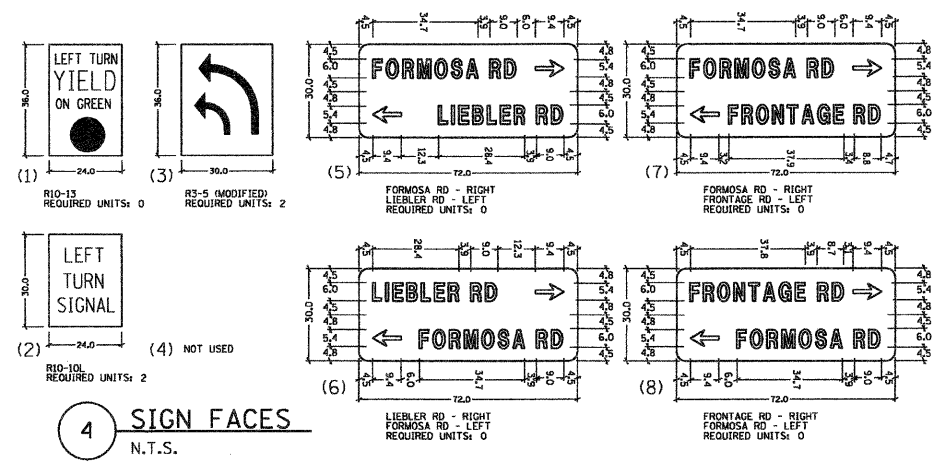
LEFT TURN
YIELD
ON GREEN

36.0

24.0

(1)
R10-13
REQUIRED UNITS: 0

36.0

30.0

(3)
R3-5 (MODIFIED)
REQUIRED UNITS: 2

LEFT
TURN
SIGNAL

30.0

24.0

(2)
R10-10L
REQUIRED UNITS: 2

(4) NOT USED

4 SIGN FACES
N.T.S.

4.5 34.7 3.9 9.0 6.0 9.4 4.5
4.5 6.0 4.5 4.8 4.5 5.4 4.8
30.0
FORMOSA RD
LIEBLER RD
4.8 5.4 4.5 4.8 4.5 6.0 4.5
4.5 9.4 12.3 28.4 3.9 9.0 4.5
72.0
(5)
FORMOSA RD - RIGHT
LIEBLER RD - LEFT
REQUIRED UNITS: 0

4.5 34.7 3.9 9.0 6.0 9.4 4.5
4.5 6.0 4.5 4.8 4.5 5.4 4.8
30.0
FORMOSA RD
FRONTAGE RD
4.8 5.4 4.5 4.8 4.5 6.0 4.5
4.5 9.4 3.2 37.9 3.2 8.8 4.7
72.0
(7)
FORMOSA RD - RIGHT
FRONTAGE RD - LEFT
REQUIRED UNITS: 0

4.5 28.4 3.9 9.0 12.3 9.4 4.5
4.5 6.0 4.5 4.8 4.5 5.4 4.8
30.0
LIEBLER RD
FORMOSA RD
4.8 5.4 4.5 4.8 4.5 6.0 4.5
4.5 9.4 6.0 34.7 3.9 9.0 4.5
72.0
(6)
LIEBLER RD - RIGHT
FORMOSA RD - LEFT
REQUIRED UNITS: 0

4.5 37.8 3.9 8.7 3.2 9.4 4.5
4.5 6.0 4.5 4.8 4.5 5.4 4.8
30.0
FRONTAGE RD
FORMOSA RD
4.8 5.4 4.5 4.8 4.5 6.0 4.5
4.5 9.4 6.0 34.7 3.9 9.0 4.5
72.0
(8)
FRONTAGE RD - RIGHT
FORMOSA RD - LEFT
REQUIRED UNITS: 0